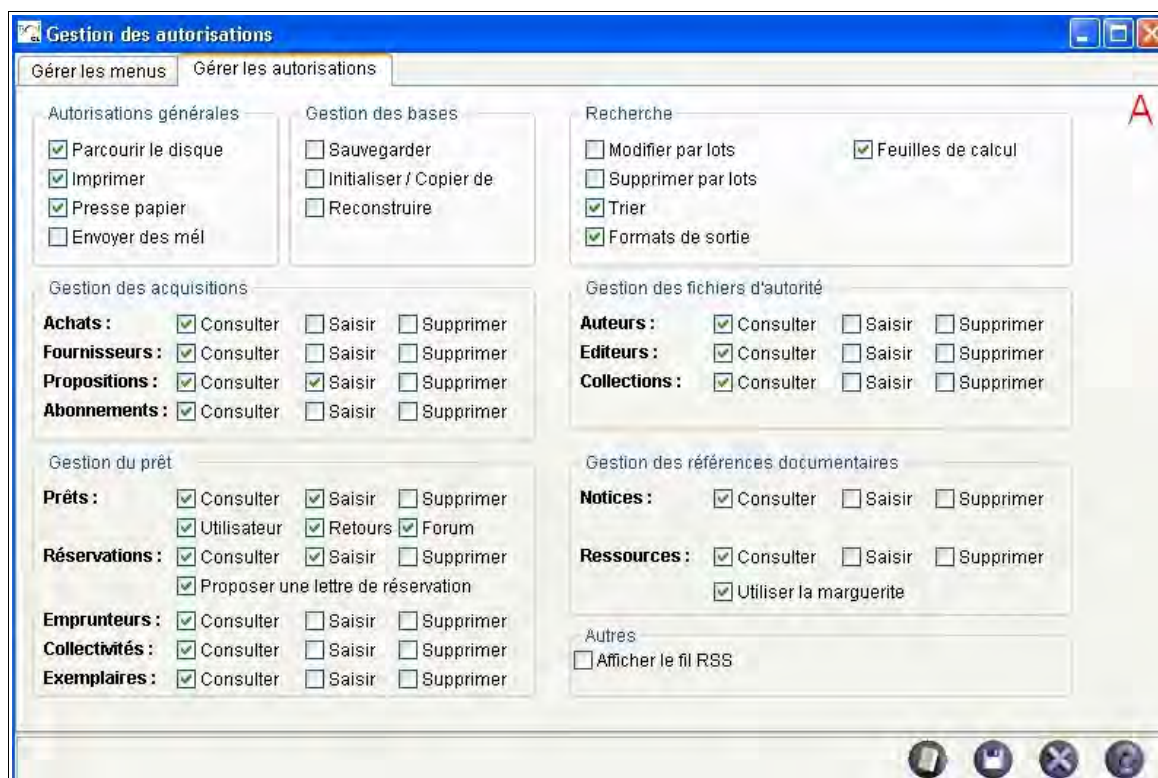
Gestion des autorisations

Gérer les menus | Gérer les autorisations

Autorisations générales
Parcourir le disque
Imprimer
Presse papier
Envoyer des mél

Gestion des bases
Sauvegarder
Initialiser / Copier de
Reconstruire

Recherche
Modifier par lots
Supprimer par lots
Trier
Formats de sortie
Feuilles de calcul

A

Gestion des acquisitions
Achats : Consulter Saisir Supprimer
Fournisseurs : Consulter Saisir Supprimer
Propositions : Consulter Saisir Supprimer
Abonnements : Consulter Saisir Supprimer

Gestion des fichiers d'autorité
Auteurs : Consulter Saisir Supprimer
Editeurs : Consulter Saisir Supprimer
Collections : Consulter Saisir Supprimer

Gestion du prêt
Prêts : Consulter Saisir Supprimer
Utilisateur Retours Forum
Réservations : Consulter Saisir Supprimer
Proposer une lettre de réservation
Emprunteurs : Consulter Saisir Supprimer
Collectivités : Consulter Saisir Supprimer
Exemplaires : Consulter Saisir Supprimer

Gestion des références documentaires
Notices : Consulter Saisir Supprimer
Ressources : Consulter Saisir Supprimer
Utiliser la marguerite

Autres
Afficher le fil RSS